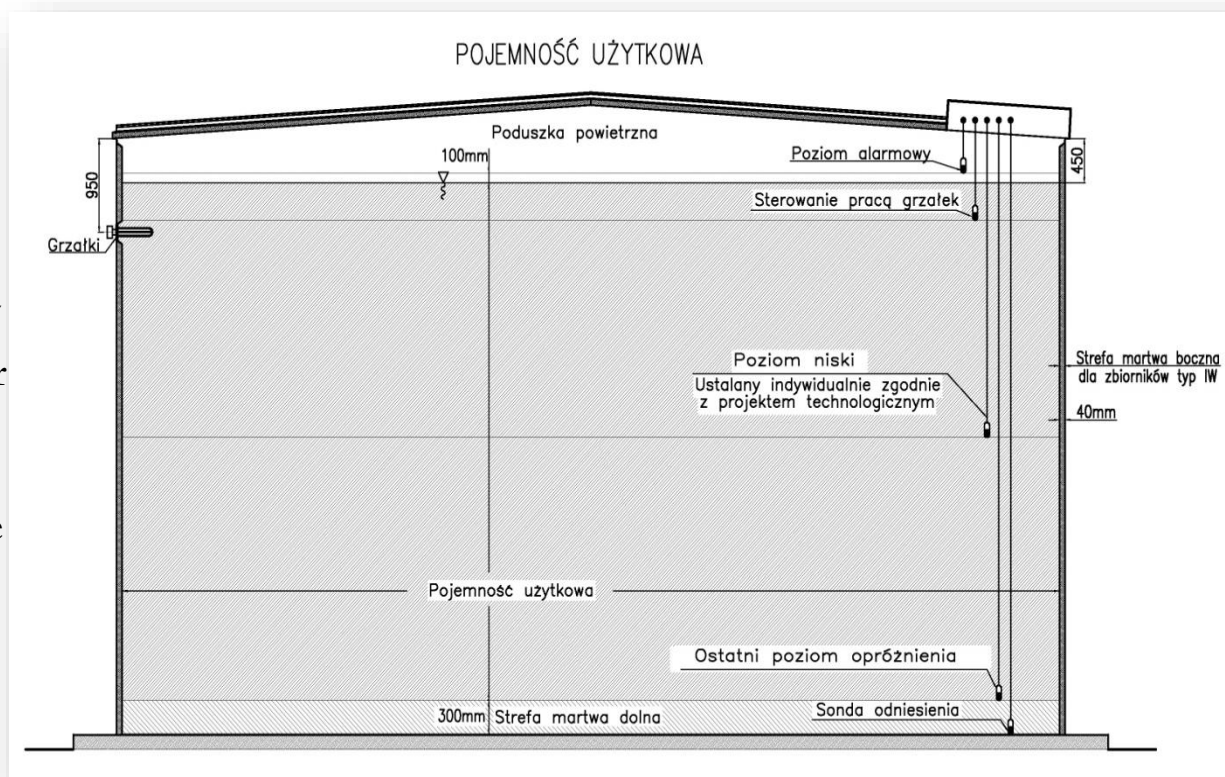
POJEMNOŚĆ UŻYTKOWA

Poduszka powietrzna

100mm

Poziom alarmowy

450

950

Sterowanie pracą grzałek

Grzałki

Poziom niski

Ustalany indywidualnie zgodnie z projektem technologicznym

Strefa martwa boczna dla zbiorników typ IW

40mm

Pojemność użytkowa

Ostatni poziom opróżnienia

300mm Strefa martwa dolna

Sonda odniesienia